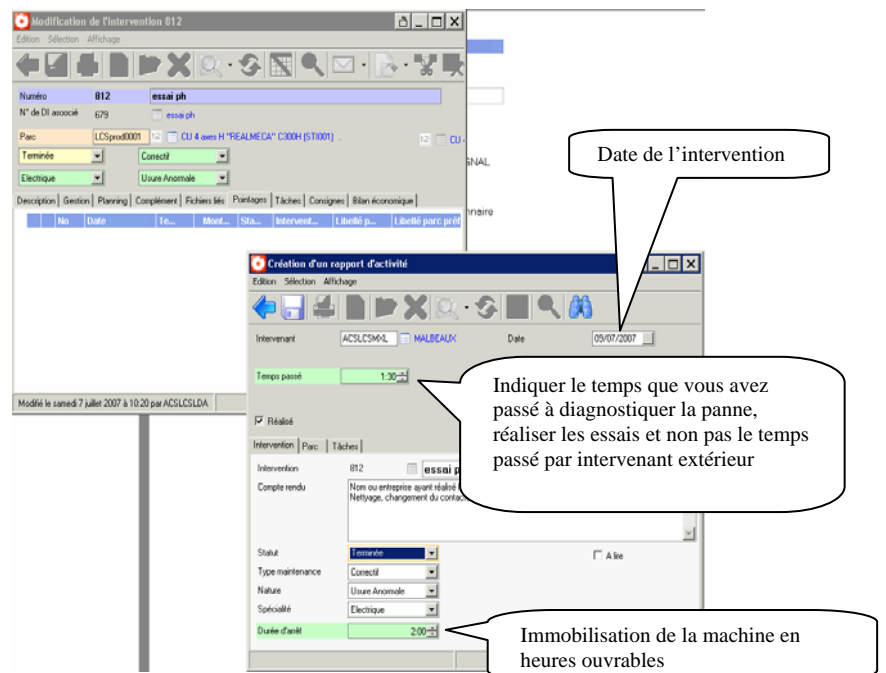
Modification de l'intervention 812

Edition Sélection Affichage

Numéro 812 essai ph

N° de DI associé 679 essai ph

Parc LCSprod0001 CU 4 axes H "REALMECA" C300H (STI001)

Terminée Correctif

Electrique Usure Anomale

Description | Gestion | Planning | Complément | Fichiers liés | Pointages | Tâches | Consignes | Bilan économique

No Date Te... Mont... Sta... Intervent... Libellé p... Libellé parc préf

Modifié le samedi 7 juillet 2007 à 10:20 par ACSLCSLDA

SNAL

nnaire

Date de l'intervention

Création d'un rapport d'activité

Edition Sélection Affichage

Intervenant ACSLCSMXL MALBEAUX Date 05/07/2007

Temps passé 1:30

Indiquer le temps que vous avez passé à diagnostiquer la panne, réaliser les essais et non pas le temps passé par intervenant extérieur

Réalisé

Intervention | Parc | Tâches

Intervention 812 essai p

Compte rendu Nom ou entreprise ayant réalisé
Nettyage, changement du contac

Statut Terminée

A lire

Type maintenance Correctif

Nature Usure Anomale

Spécialité Electrique

Durée d'arrêt 2:00

Immobilisation de la machine en heures ouvrables